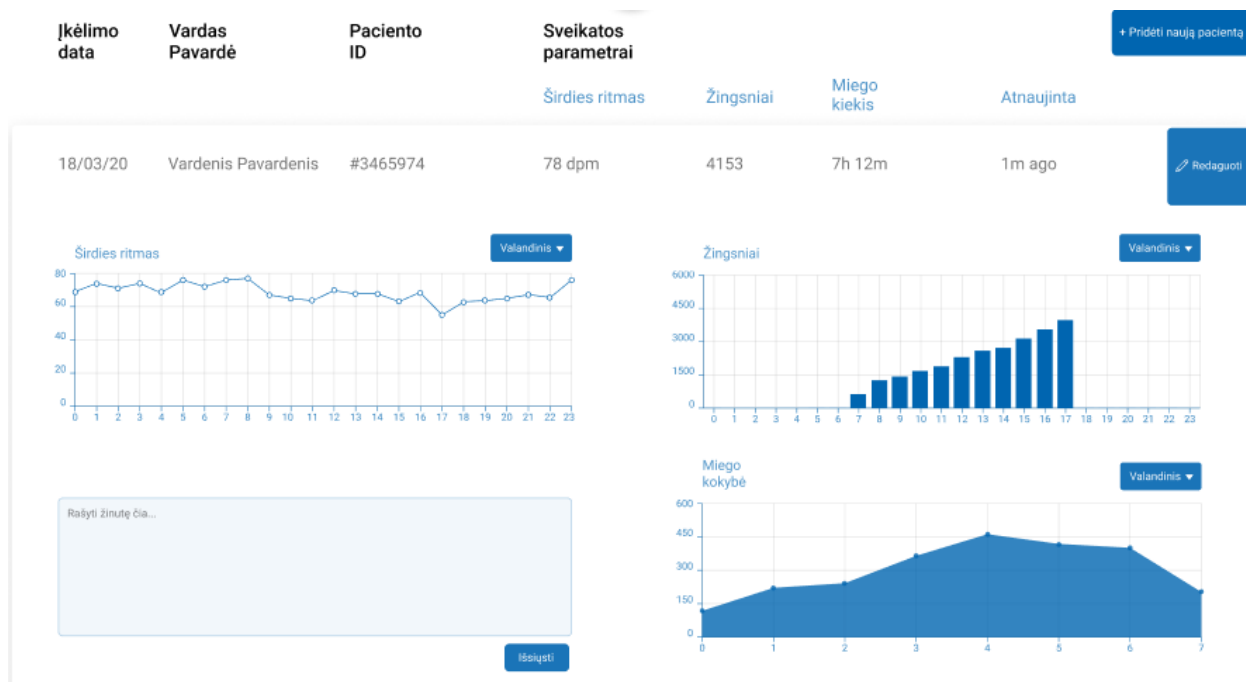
| Įkėlimo data | Vardas Pavardė | Paciento ID | Sveikatos parametrai | | | |
|---|---|---|---|---|---|---|
| | | | Širdies ritmas | Žingsniai | Miego kiekis | Atnaujinta |
| 18/03/20 | Vardenis Pavardenis | #3465974 | 78 dpm | 4153 | 7h 12m | 1m ago |

+ Pridėti naują pacientą

Redaguoti

Širdies ritmas

Valandinis

80
60
40
20
0

0 1 2 3 4 5 6 7 8 9 10 11 12 13 14 15 16 17 18 19 20 21 22 23

Žingsniai

Valandinis

6000
4500
3000
1500
0

0 1 2 3 4 5 6 7 8 9 10 11 12 13 14 15 16 17 18 19 20 21 22 23

Rašyti žinutę čia...

Išsiųsti

Miego kokybė

Valandinis

600
450
300
150
0

0 1 2 3 4 5 6 7